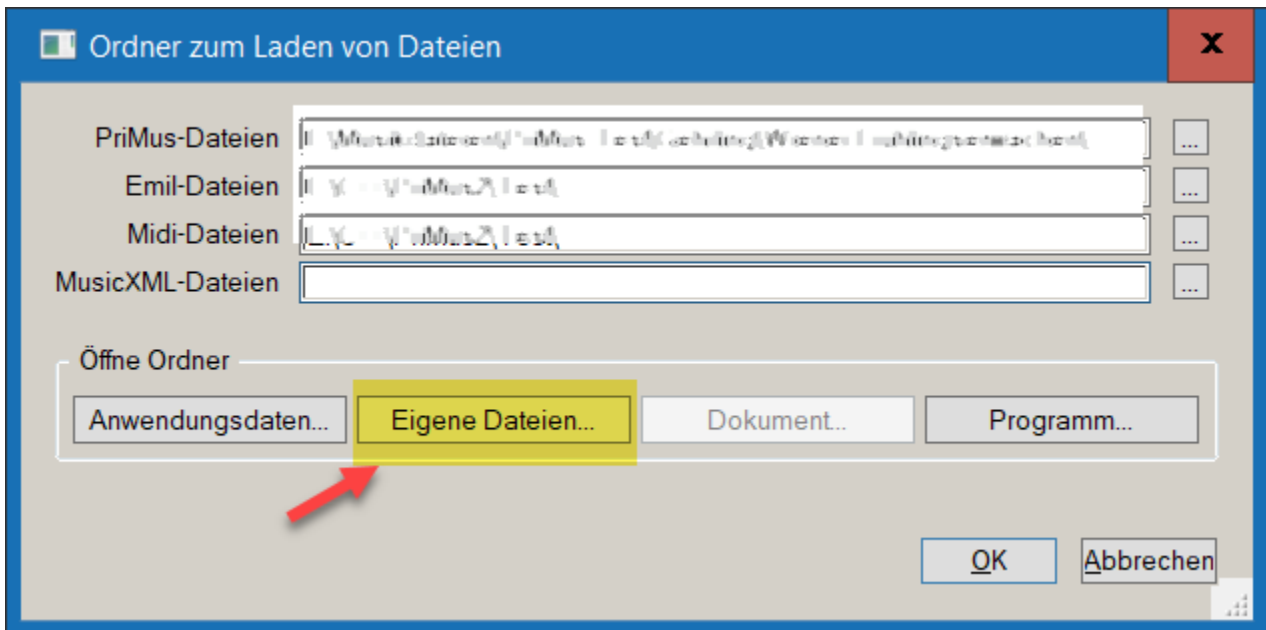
Ordner zum Laden von Dateien

x

PriMus-Dateien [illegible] ...

Emil-Dateien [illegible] ...

Midi-Dateien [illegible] ...

MusicXML-Dateien ...

Öffne Ordner

Anwendungsdaten... Eigene Dateien... Dokument.. Programm...

OK Abbrechen